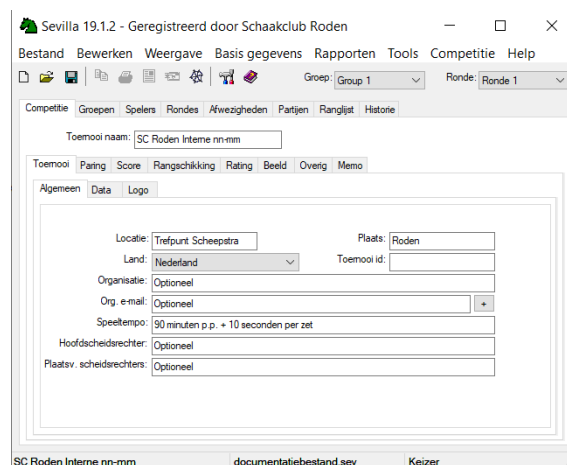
Sevilla 19.1.2 - Geregistreerd door Schaakclub Roden

Bestand Bewerken Weergave Basis gegevens Rapporten Tools Competitie Help

Groep: Group 1 Ronde: Ronde 1

Competitie Groepen Spelers Rondes Afwezigheden Partijen Ranglijst Historie

Toernooi naam: SC Roden Interne nn-mm

Toernooi Paring Score Rangschikking Rating Beeld Overig Memo

Algemeen Data Logo

Locatie: Trefpunt Scheepstra
Plaats: Roden
Land: Nederland
Toernooi id:
Organisatie: Optioneel
Org. e-mail: Optioneel +
Speeltempo: 90 minuten p.p. + 10 seconden per zet
Hoofdscheidsrechter: Optioneel
Plaatsv. scheidsrechters: Optioneel

SC Roden Interne nn-mm documentatiebestand.sev Keizer